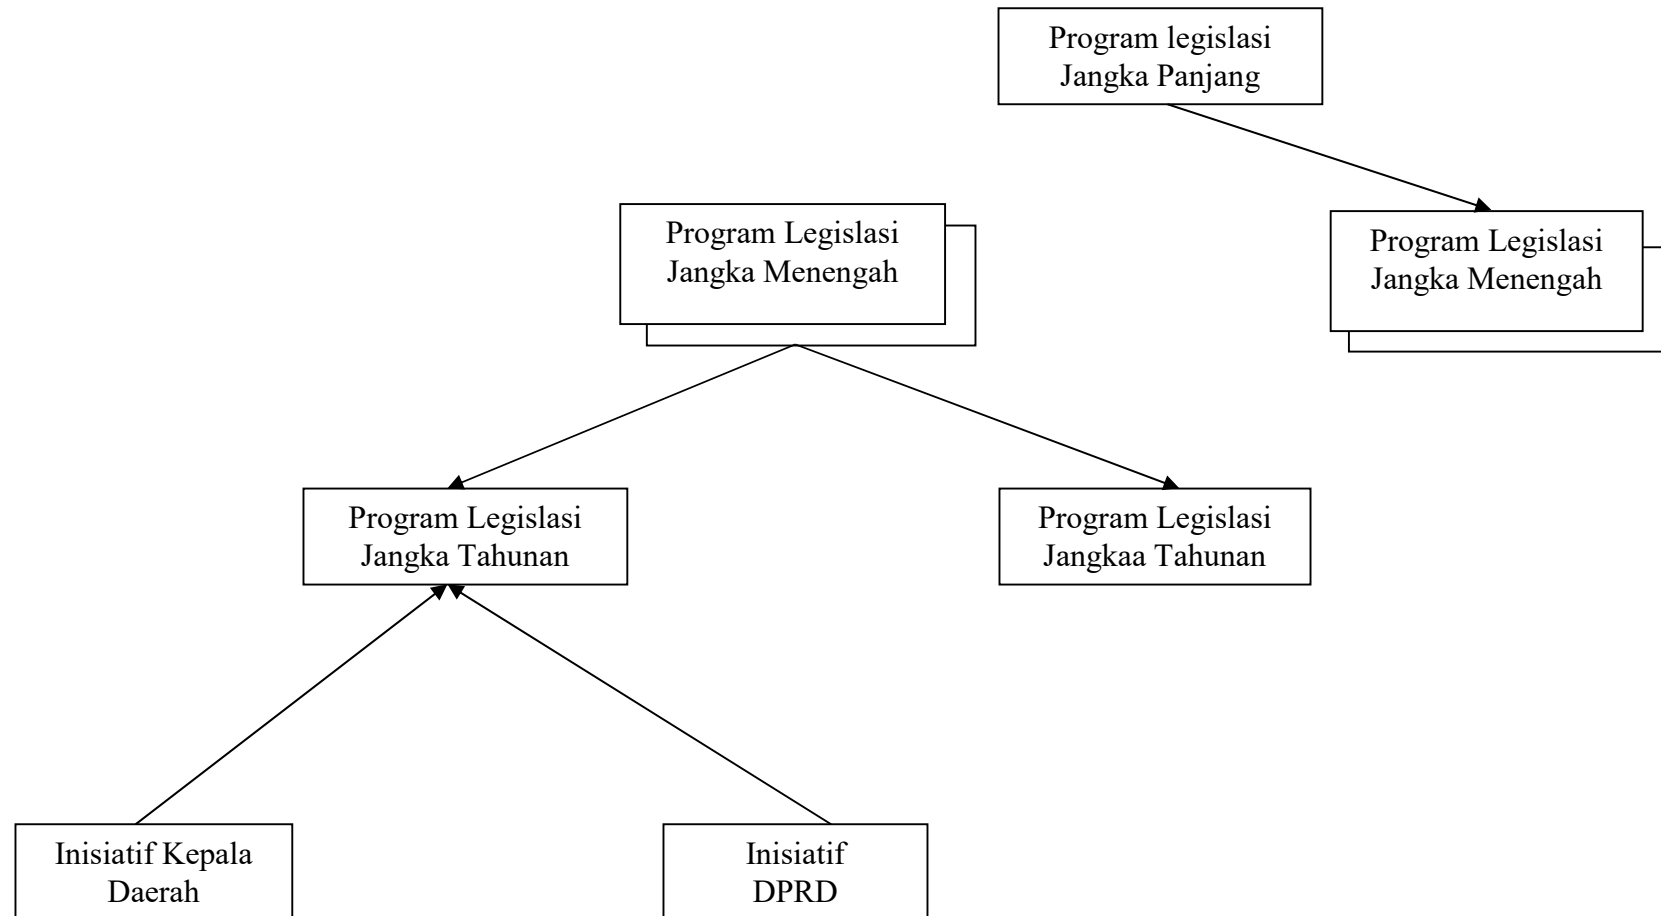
Program legislasi Jangka Panjang

Program Legislasi Jangka Menengah

Program Legislasi Jangka Menengah

Program Legislasi Jangka Tahunan

Program Legislasi Jangkaa Tahunan

Inisiatif Kepala Daerah

Inisiatif DPRD